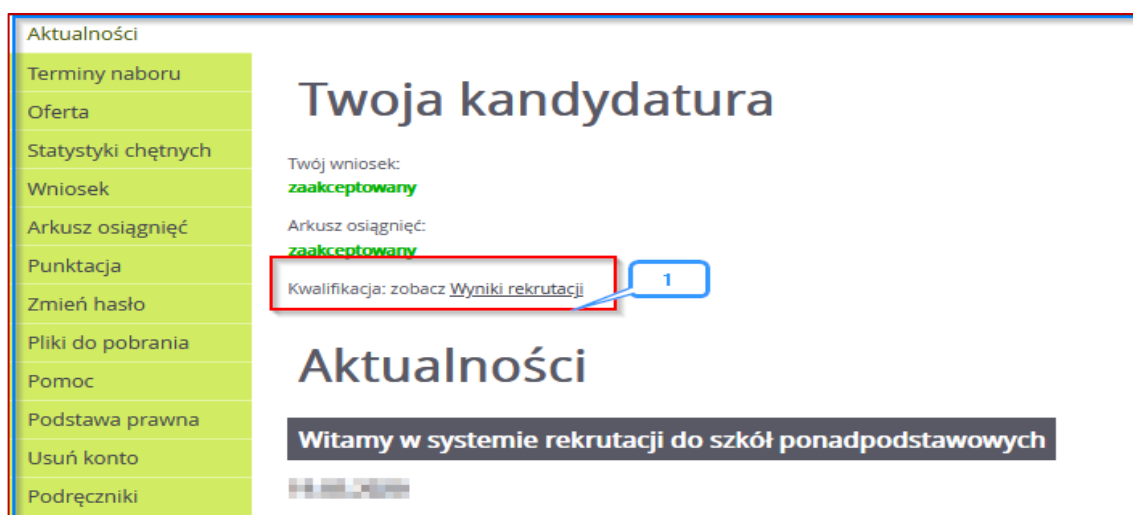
Aktualności
Terminy naboru
Oferta
Statystyki chętnych
Wniosek
Arkusz osiągnięć
Punktacja
Zmień hasło
Pliki do pobrania
Pomoc
Podstawa prawna
Usuń konto
Podręczniki

Twoja kandydatura

Twój wniosek:
zaakceptowany

Arkusz osiągnięć:
zaakceptowany

Kwalifikacja: zobacz Wyniki rekrutacji

1

Aktualności

Witamy w systemie rekrutacji do szkół ponadpodstawowych

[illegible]